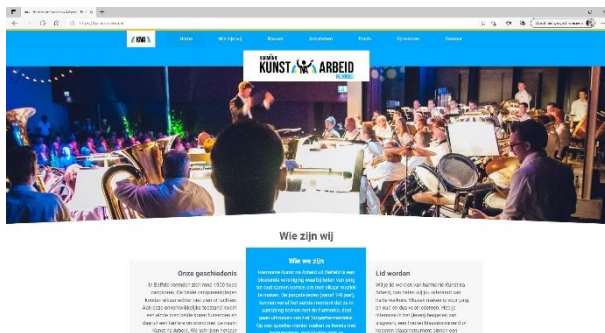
Harmonie Kunst en Arbeid

KNA

Home

Wie zijn wij

Nieuws

Activiteiten

Foto's

Sponsoren

Contact

Harmonie
KUNST & ARBEID
Eefelt

Wie zijn wij

Onze geschiedenis

In Eefelt ontstond rond 1920 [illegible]

Wie we zijn

Harmonie Kunst en Arbeid uit Eefelt is een bloeiende vereniging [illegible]

Lid worden

Wil je lid worden van harmonie Kunst en Arbeid, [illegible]